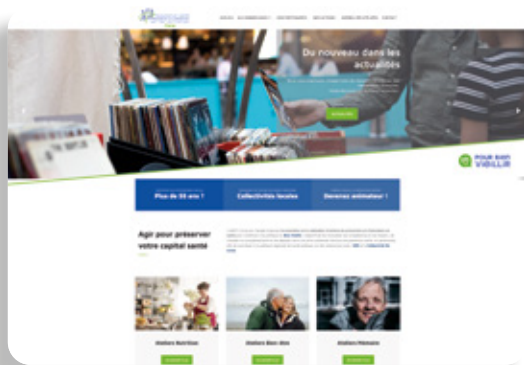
Du nouveau dans les actualités

POUR BIEN VIEILLIR

Plus de 55 ans !

Collectivités locales

Devenez animateur !

Agir pour préserver votre capital santé

Ateliers Nutrition

Ateliers Bien-être

Ateliers Mémoire